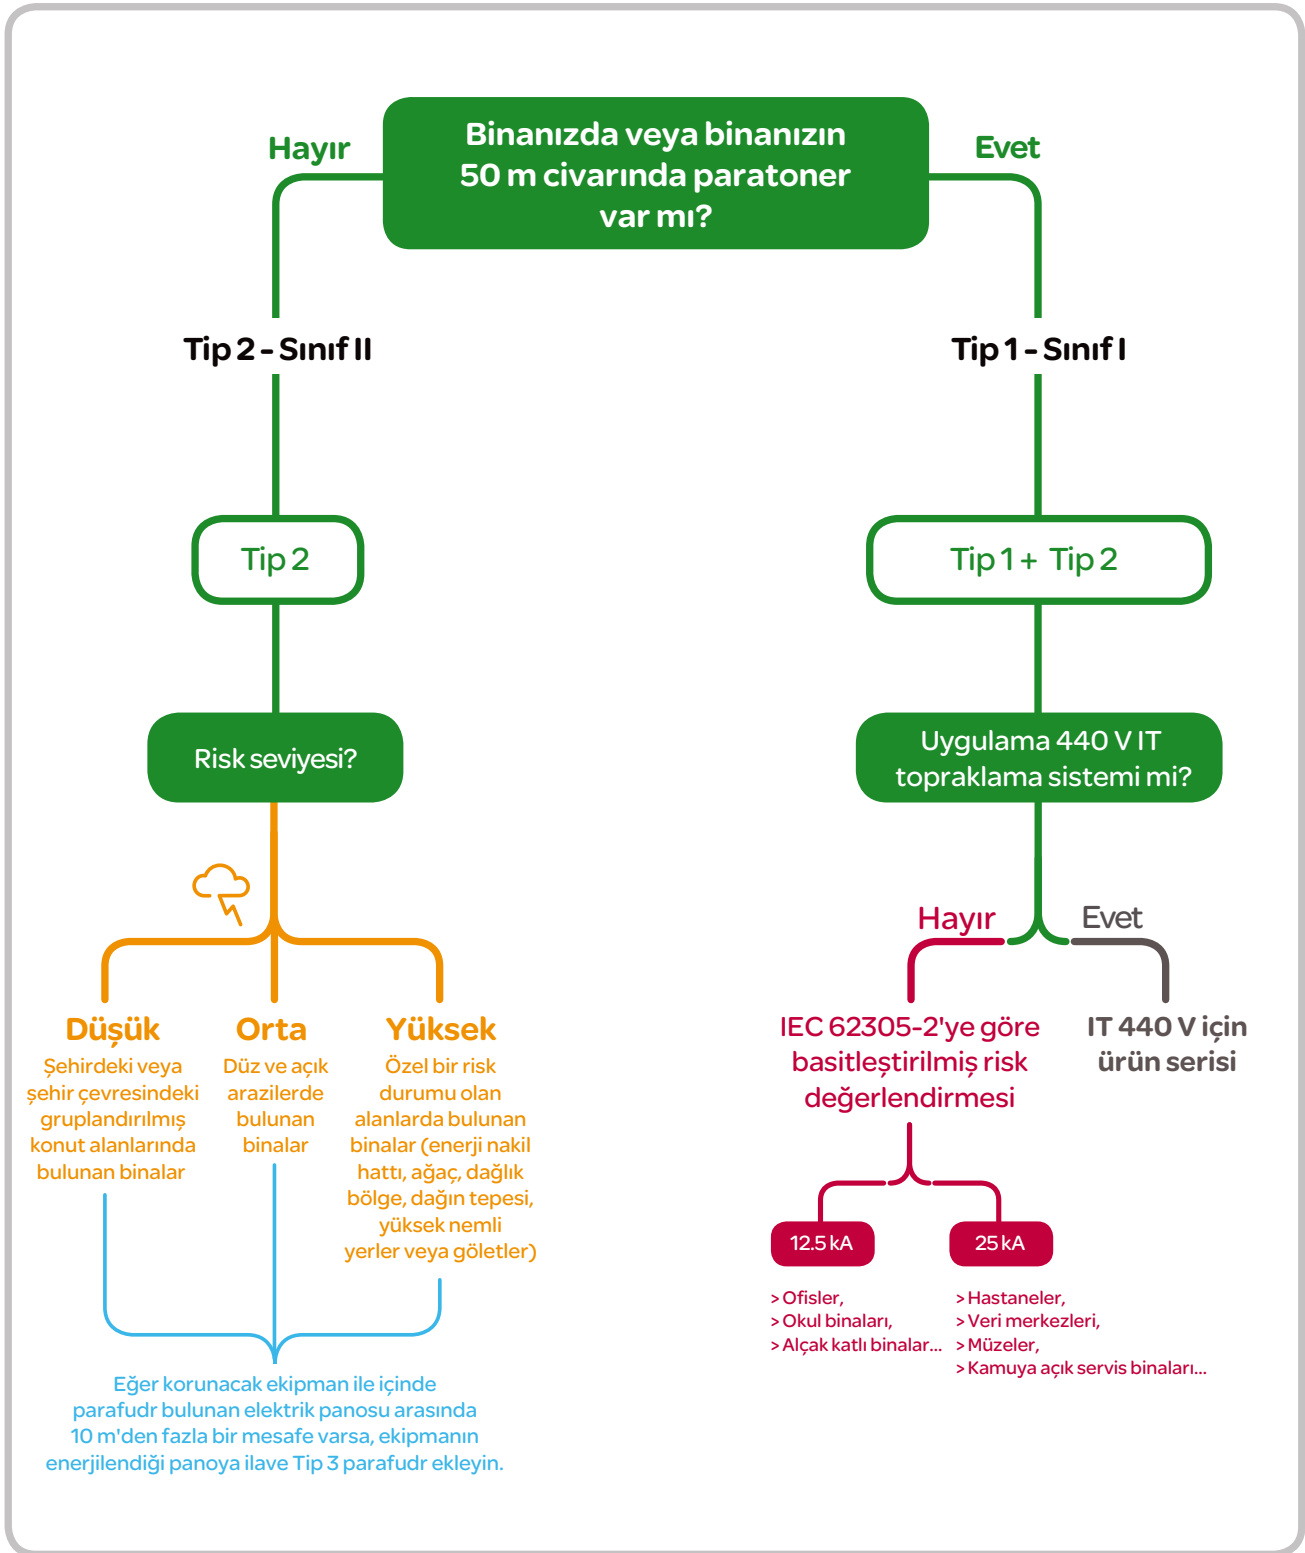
Binanızda veya binanızın 50 m civarında paratoner var mı?

Hayır

Evet

Tip 2 - Sınıf II

Tip 1 - Sınıf I

Tip 2

Tip 1 + Tip 2

Risk seviyesi?

Uygulama 440 V IT topraklama sistemi mi?

Düşük
Şehirdeki veya şehir çevresindeki gruplandırılmış konut alanlarında bulunan binalar

Orta
Düz ve açık arazilerde bulunan binalar

Yüksek
Özel bir risk durumu olan alanlarda bulunan binalar (enerji nakil hattı, ağaç, dağlık bölge, dağın tepesi, yüksek nemli yerler veya göletler)

Eğer korunacak ekipman ile içinde parafudr bulunan elektrik panosu arasında 10 m'den fazla bir mesafe varsa, ekipmanın enerjilendiği panoya ilave Tip 3 parafudr ekleyin.

Hayır

Evet

IEC 62305-2'ye göre basitleştirilmiş risk değerlendirmesi

IT 440 V için ürün serisi

12.5 kA

25 kA

> Ofisler,
> Okul binaları,
> Alçak katlı binalar...

> Hastaneler,
> Veri merkezleri,
> Müzeler,
> Kamuya açık servis binaları...